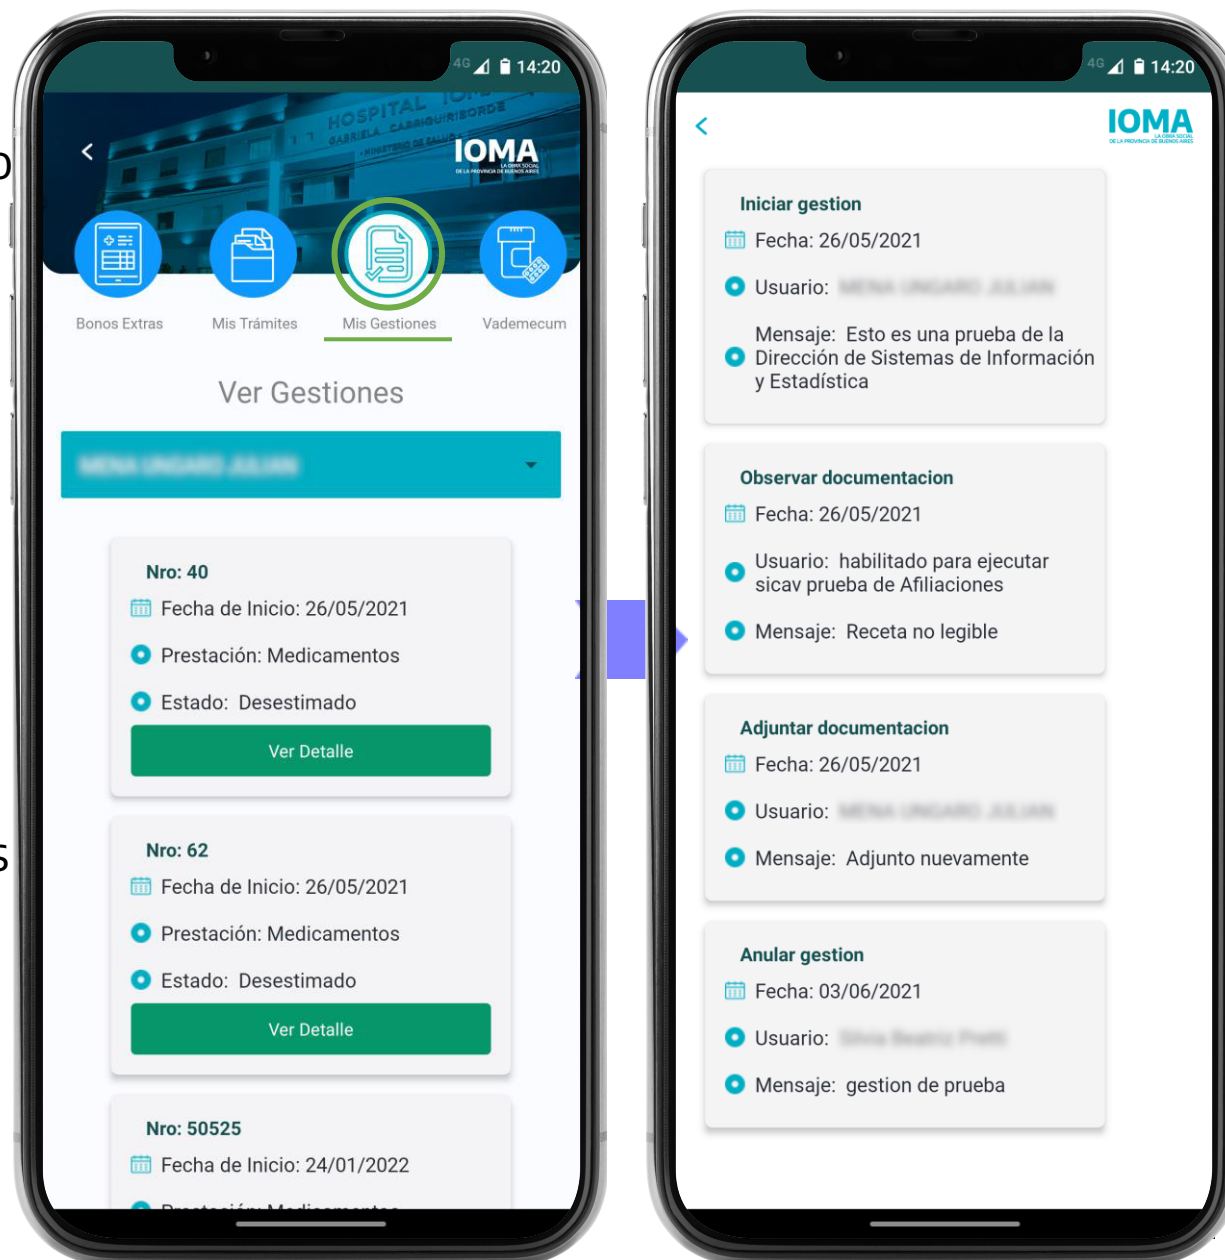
4G 14:20

HOSPITAL IOMA
GABRIELA CARRIGUIRIBORDE
MINISTERIO DE SALUD

IOMA
LA OBRA SOCIAL DE LA PROVINCIA DE BUENOS AIRES

Bonos Extras
Mis Trámites
Mis Gestiones
Vademecum

Ver Gestiones

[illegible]

Nro: 40
Fecha de Inicio: 26/05/2021
Prestación: Medicamentos
Estado: Desestimado
Ver Detalle

Nro: 62
Fecha de Inicio: 26/05/2021
Prestación: Medicamentos
Estado: Desestimado
Ver Detalle

Nro: 50525
Fecha de Inicio: 24/01/2022
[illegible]

4G 14:20

IOMA
LA OBRA SOCIAL DE LA PROVINCIA DE BUENOS AIRES

Iniciar gestion
Fecha: 26/05/2021
Usuario: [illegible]
Mensaje: Esto es una prueba de la Dirección de Sistemas de Información y Estadística

Observar documentacion
Fecha: 26/05/2021
Usuario: habilitado para ejecutar sicav prueba de Afiliaciones
Mensaje: Receta no legible

Adjuntar documentacion
Fecha: 26/05/2021
Usuario: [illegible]
Mensaje: Adjunto nuevamente

Anular gestion
Fecha: 03/06/2021
Usuario: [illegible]
Mensaje: gestion de prueba